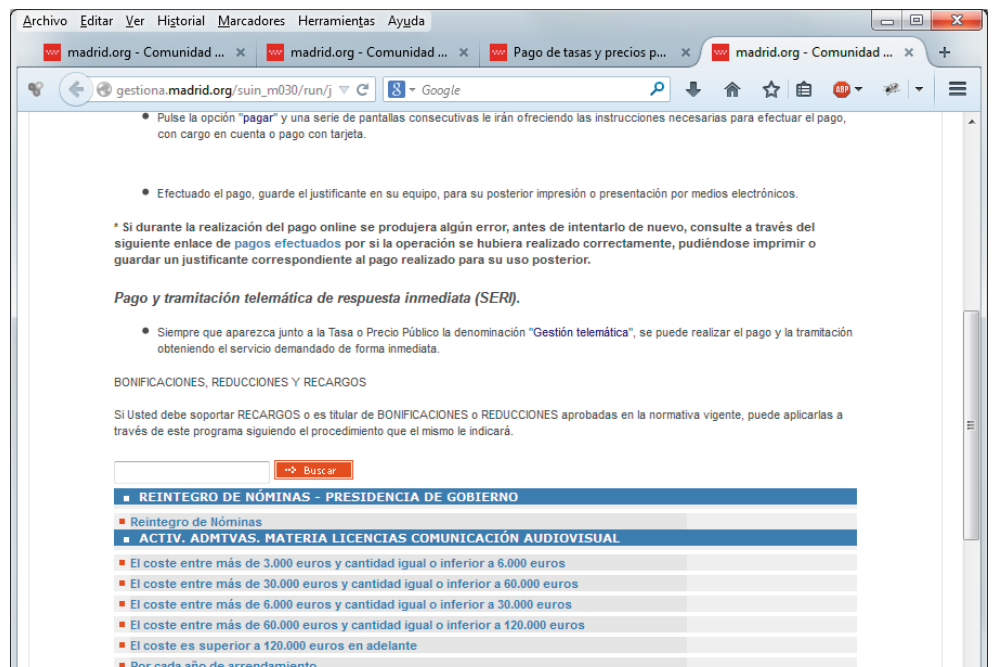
Archivo Editar Ver Historial Marcadores Herramientas Ayuda

madrid.org - Comunidad ... × madrid.org - Comunidad ... × Pago de tasas y precios p... × madrid.org - Comunidad ... × +

gestiona.madrid.org/suin_m030/run/j Google

- Pulse la opción "pagar" y una serie de pantallas consecutivas le irán ofreciendo las instrucciones necesarias para efectuar el pago, con cargo en cuenta o pago con tarjeta.

- Efectuado el pago, guarde el justificante en su equipo, para su posterior impresión o presentación por medios electrónicos.

* Si durante la realización del pago online se produjera algún error, antes de intentarlo de nuevo, consulte a través del siguiente enlace de pagos efectuados por si la operación se hubiera realizado correctamente, pudiéndose imprimir o guardar un justificante correspondiente al pago realizado para su uso posterior.

Pago y tramitación telemática de respuesta inmediata (SERI).

- Siempre que aparezca junto a la Tasa o Precio Público la denominación "Gestión telemática", se puede realizar el pago y la tramitación obteniendo el servicio demandado de forma inmediata.

BONIFICACIONES, REDUCCIONES Y RECARGOS

Si Usted debe soportar RECARGOS o es titular de BONIFICACIONES o REDUCCIONES aprobadas en la normativa vigente, puede aplicarlas a través de este programa siguiendo el procedimiento que el mismo le indicará.

Buscar

REINTEGRO DE NÓMINAS - PRESIDENCIA DE GOBIERNO

Reintegro de Nóminas

ACTIV. ADMTVAS. MATERIA LICENCIAS COMUNICACIÓN AUDIOVISUAL

El coste entre más de 3.000 euros y cantidad igual o inferior a 6.000 euros
El coste entre más de 30.000 euros y cantidad igual o inferior a 60.000 euros
El coste entre más de 6.000 euros y cantidad igual o inferior a 30.000 euros
El coste entre más de 60.000 euros y cantidad igual o inferior a 120.000 euros
El coste es superior a 120.000 euros en adelante
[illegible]